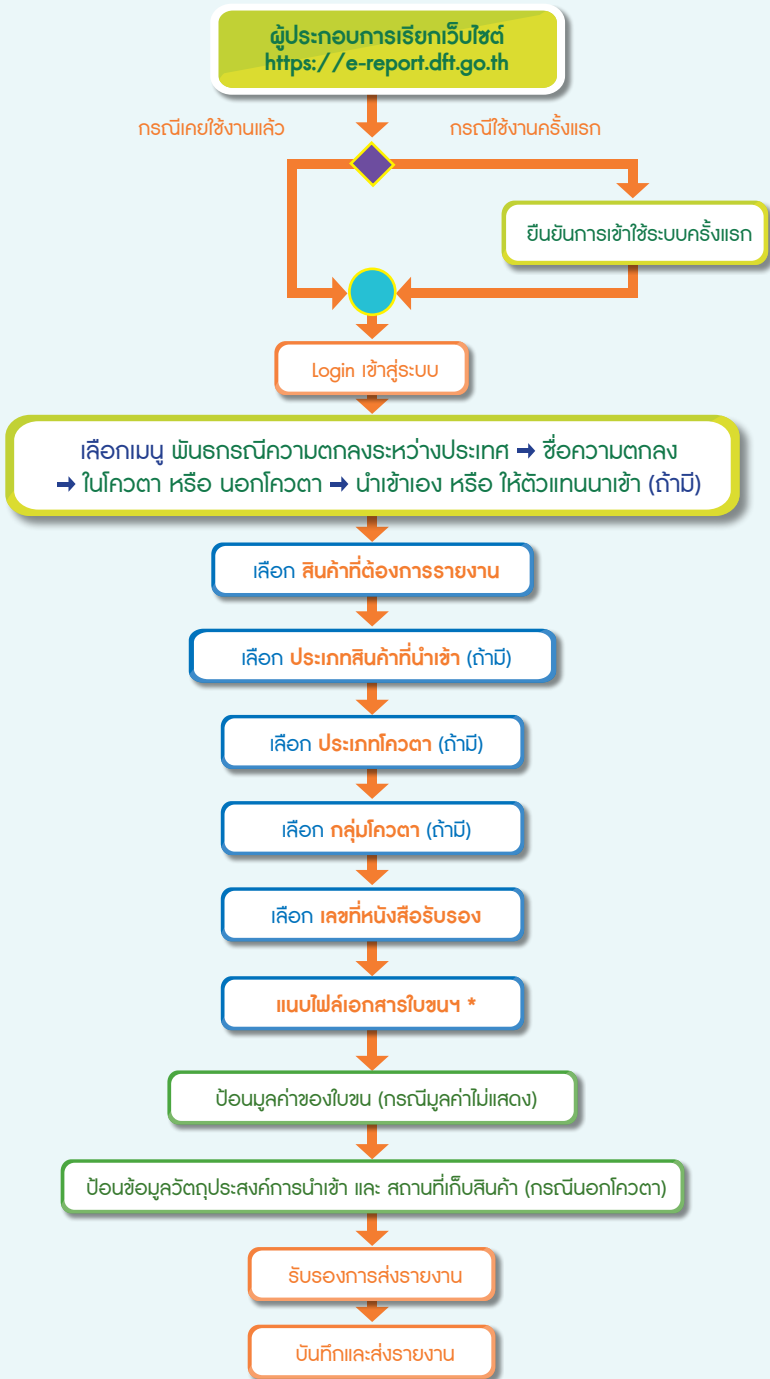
ผู้ประกอบการเรียกเว็บไซต์
https://e-report.dft.go.th

กรณีเคยใช้งานแล้ว

กรณีใช้งานครั้งแรก

ยืนยันการเข้าใช้ระบบครั้งแรก

Login เข้าสู่ระบบ

เลือกเมนู พันธกรณีความตกลงระหว่างประเทศ ➡ ชื่อความตกลง ➡ ในโควตา หรือ นอกโควตา ➡ นำเข้าเอง หรือ ให้ตัวแทนนาเข้า (ถ้ามี)

เลือก สินค้าที่ต้องการรายงาน

เลือก ประเภทสินค้าที่นำเข้า (ถ้ามี)

เลือก ประเภทโควตา (ถ้ามี)

เลือก กลุ่มโควตา (ถ้ามี)

เลือก เลขที่หนังสือรับรอง

แนบไฟล์เอกสารใบขนฯ *

ป้อนมูลค่าของใบขน (กรณีมูลค่าไม่แสดง)

ป้อนข้อมูลวัตถุประสงค์การนำเข้า และ สถานที่เก็บสินค้า (กรณีนอกโควตา)

รับรองการส่งรายงาน

บันทึกและส่งรายงาน